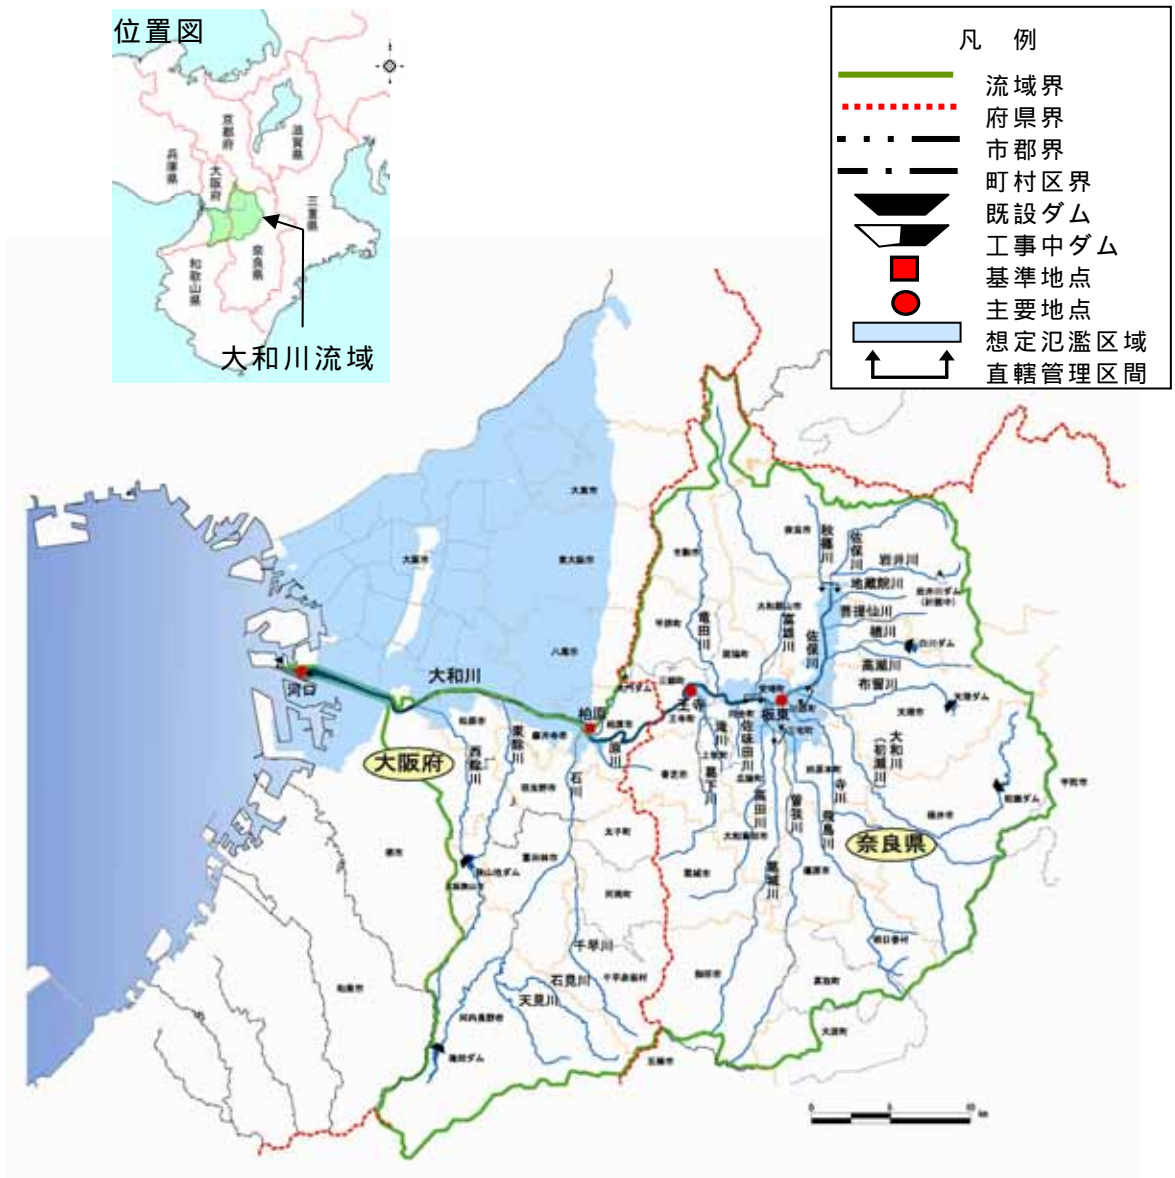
位置図

京都府
滋賀県
兵庫県
大阪府
三重県
奈良県
和歌山県
大和川流域

凡　例
流域界
府県界
市郡界
町村区界
既設ダム
工事中ダム
基準地点
主要地点
想定氾濫区域
直轄管理区間

大和川
河口
大阪府
柏原
王寺
板東
西除川
東除川
石川
原川
竜田川
富雄川
佐保川
秋篠川
岩井川
地蔵院川
菩提仙川
穂川
高瀬川
布留川
大和川(初瀬川)
寺川
飛鳥川
曽我川
高田川
葛城川
葛下川
滝川
佐味田川
千早川
石見川
天見川
奈良県

0 5 10km